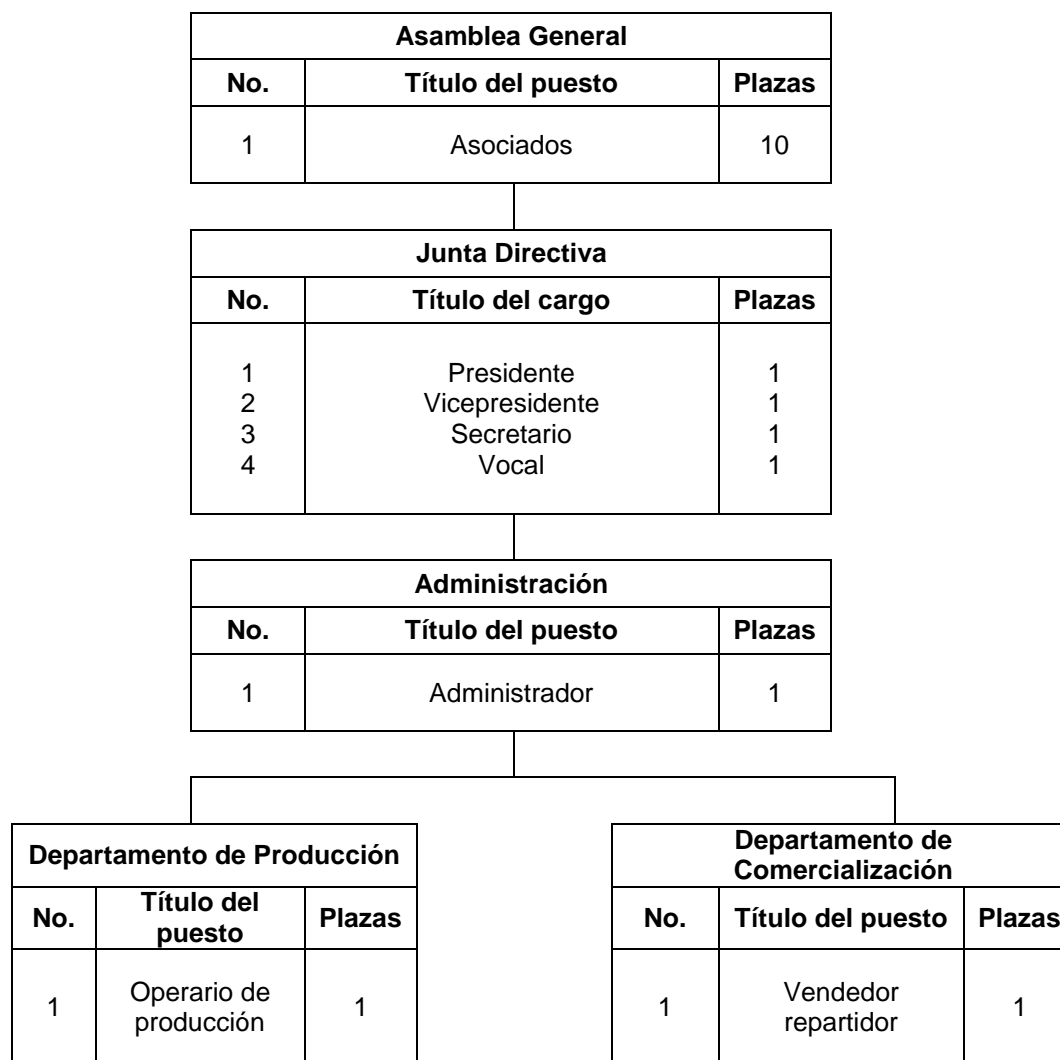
**Asamblea General**

| No. | Título del puesto | Plazas |
|---|---|---|
| 1 | Asociados | 10 |

**Junta Directiva**

| No. | Título del cargo | Plazas |
|---|---|---|
| 1 | Presidente | 1 |
| 2 | Vicepresidente | 1 |
| 3 | Secretario | 1 |
| 4 | Vocal | 1 |

**Administración**

| No. | Título del puesto | Plazas |
|---|---|---|
| 1 | Administrador | 1 |

**Departamento de Producción**

| No. | Título del puesto | Plazas |
|---|---|---|
| 1 | Operario de producción | 1 |

**Departamento de Comercialización**

| No. | Título del puesto | Plazas |
|---|---|---|
| 1 | Vendedor repartidor | 1 |